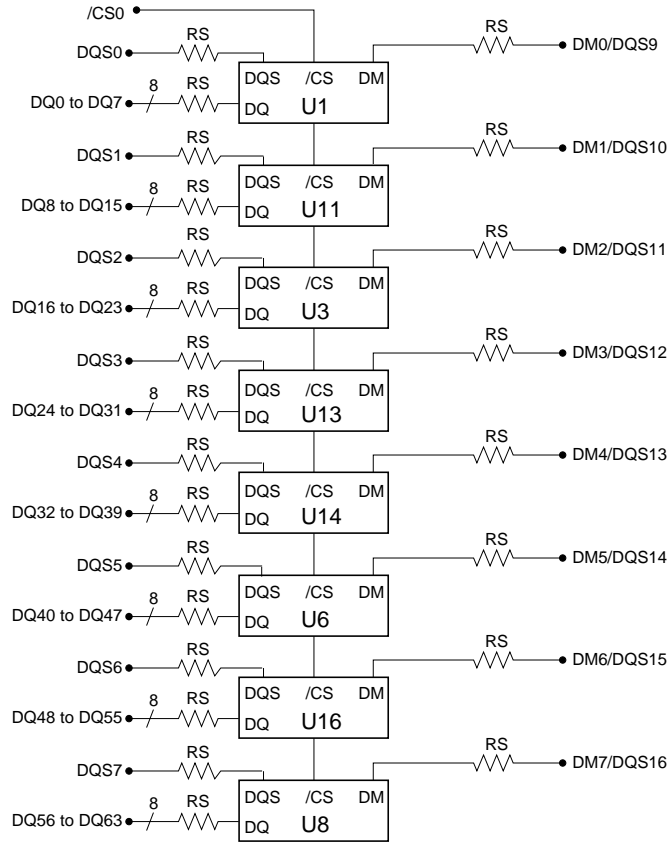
/CS0

RS
DQS0
8 RS
DQ0 to DQ7
DQS /CS DM
DQ U1
RS
DM0/DQS9

RS
DQS1
8 RS
DQ8 to DQ15
DQS /CS DM
DQ U11
RS
DM1/DQS10

RS
DQS2
8 RS
DQ16 to DQ23
DQS /CS DM
DQ U3
RS
DM2/DQS11

RS
DQS3
8 RS
DQ24 to DQ31
DQS /CS DM
DQ U13
RS
DM3/DQS12

RS
DQS4
8 RS
DQ32 to DQ39
DQS /CS DM
DQ U14
RS
DM4/DQS13

RS
DQS5
8 RS
DQ40 to DQ47
DQS /CS DM
DQ U6
RS
DM5/DQS14

RS
DQS6
8 RS
DQ48 to DQ55
DQS /CS DM
DQ U16
RS
DM6/DQS15

RS
DQS7
8 RS
DQ56 to DQ63
DQS /CS DM
DQ U8
RS
DM7/DQS16